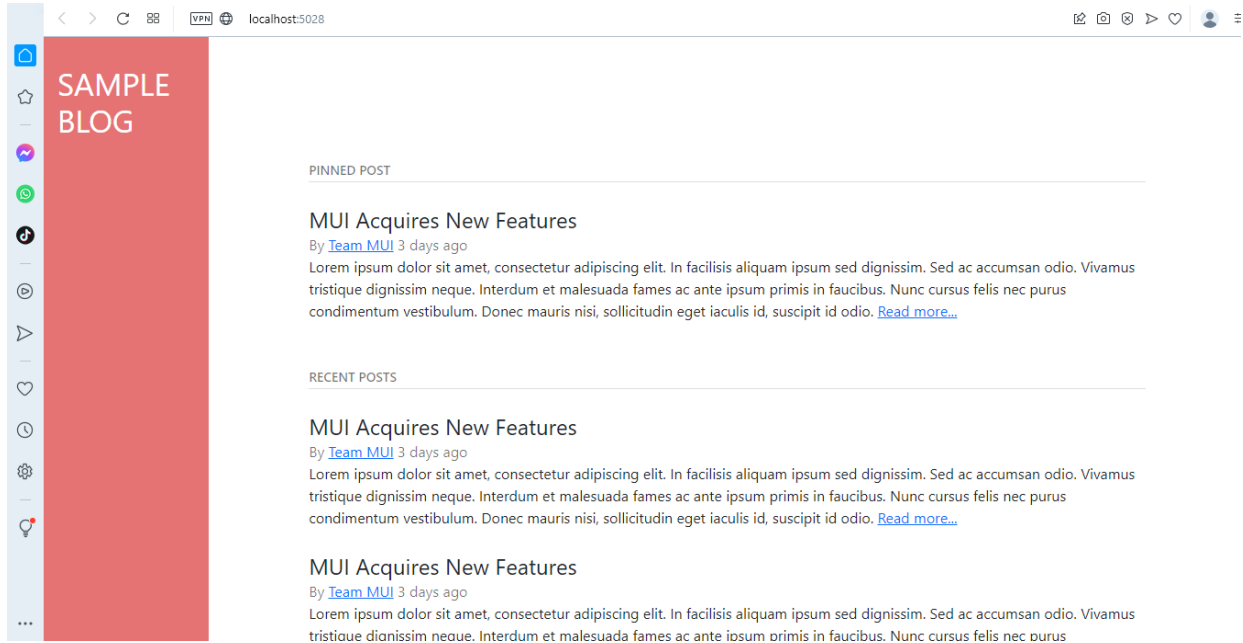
VPN localhost:5028

SAMPLE BLOG

PINNED POST

MUI Acquires New Features

By Team MUI 3 days ago

Lorem ipsum dolor sit amet, consectetur adipiscing elit. In facilisis aliquam ipsum sed dignissim. Sed ac accumsan odio. Vivamus tristique dignissim neque. Interdum et malesuada fames ac ante ipsum primis in faucibus. Nunc cursus felis nec purus condimentum vestibulum. Donec mauris nisi, sollicitudin eget iaculis id, suscipit id odio. Read more...

RECENT POSTS

MUI Acquires New Features

By Team MUI 3 days ago

Lorem ipsum dolor sit amet, consectetur adipiscing elit. In facilisis aliquam ipsum sed dignissim. Sed ac accumsan odio. Vivamus tristique dignissim neque. Interdum et malesuada fames ac ante ipsum primis in faucibus. Nunc cursus felis nec purus condimentum vestibulum. Donec mauris nisi, sollicitudin eget iaculis id, suscipit id odio. Read more...

MUI Acquires New Features

By Team MUI 3 days ago

Lorem ipsum dolor sit amet, consectetur adipiscing elit. In facilisis aliquam ipsum sed dignissim. Sed ac accumsan odio. Vivamus tristique dignissim neque. Interdum et malesuada fames ac ante ipsum primis in faucibus. Nunc cursus felis nec purus

...